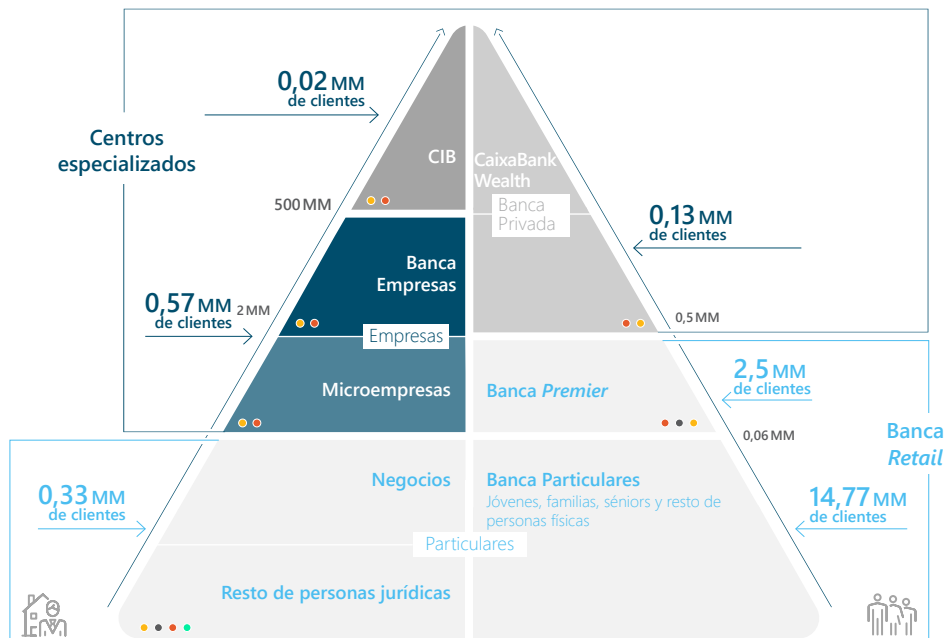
0,02 MM
de clientes

Centros especializados

CIB

CaixaBank Wealth

500 MM

Banca Privada

0,13 MM
de clientes

Banca Empresas

0,57 MM
de clientes

2 MM

0,5 MM

Empresas

Microempresas

Banca *Premier*

2,5 MM
de clientes

0,06 MM

Banca *Retail*

Negocios

Banca Particulares
Jóvenes, familias, séniors y resto de personas físicas

0,33 MM
de clientes

14,77 MM
de clientes

Particulares

Resto de personas jurídicas